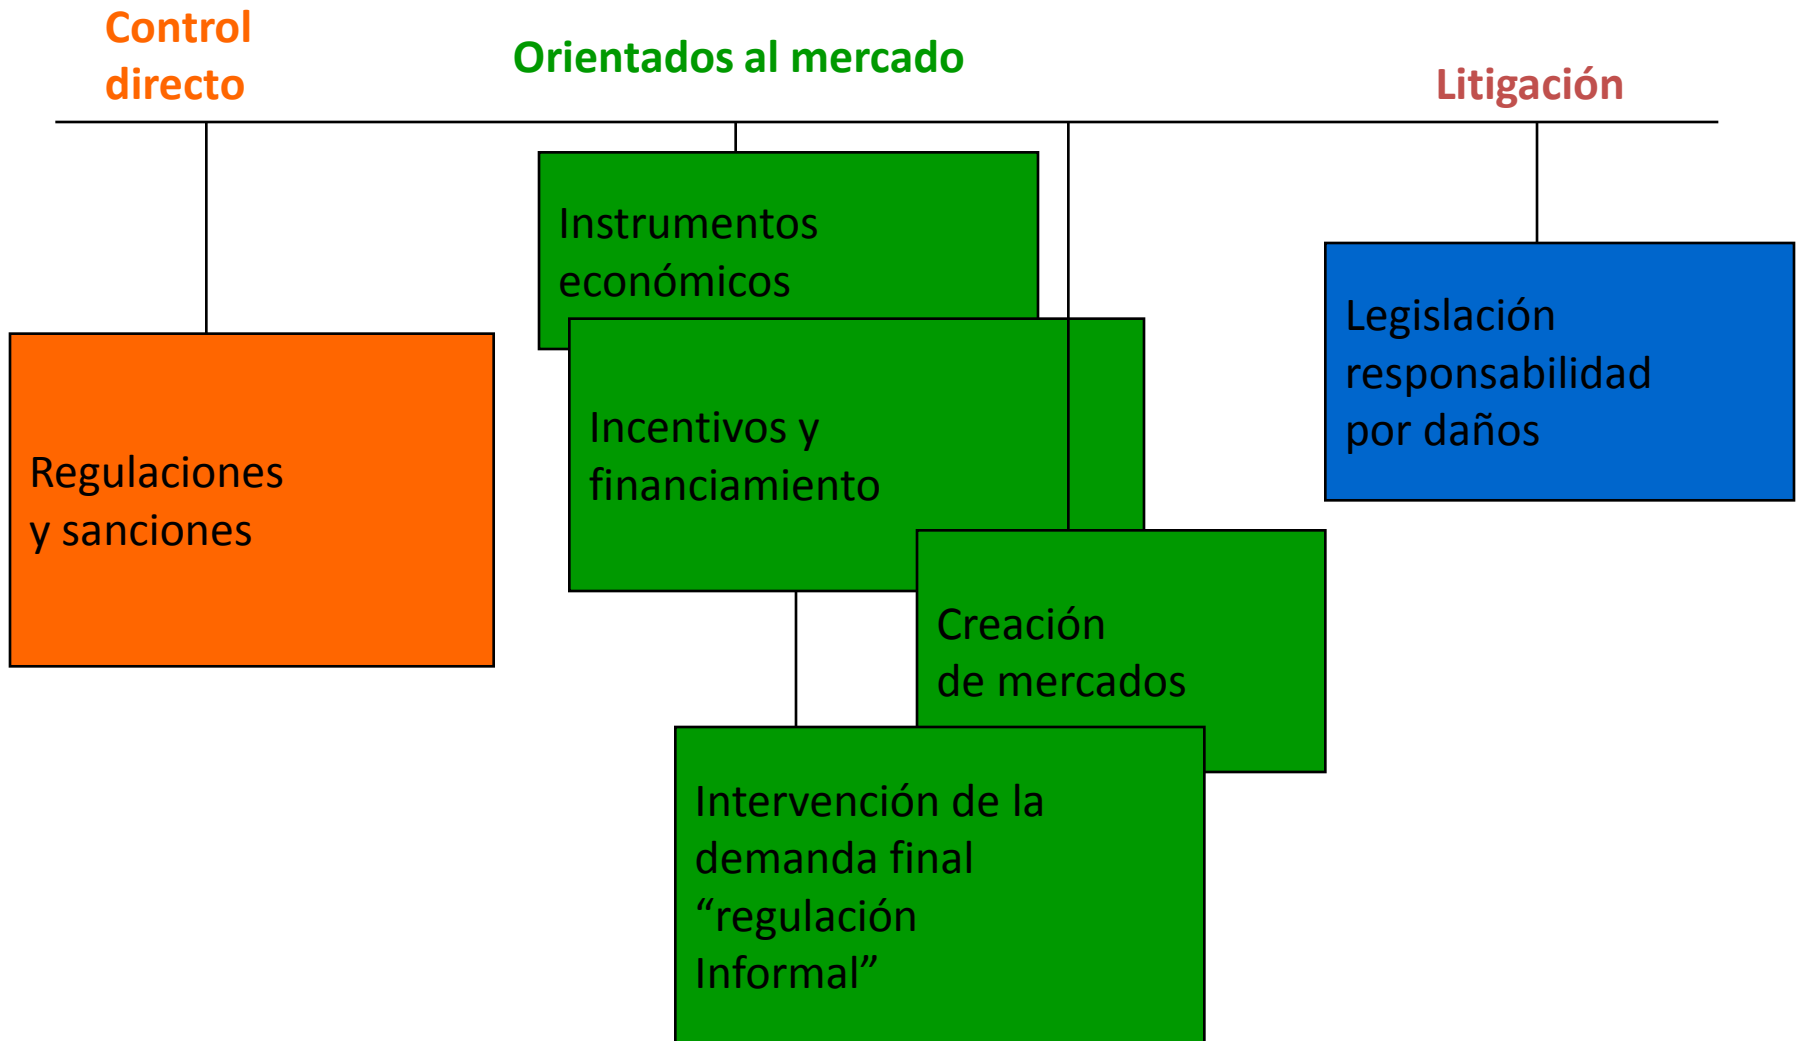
Control directo

Orientados al mercado

Litigación

Regulaciones y sanciones

Instrumentos económicos

Incentivos y financiamiento

Creación de mercados

Intervención de la demanda final “regulación Informal”

Legislación responsabilidad por daños